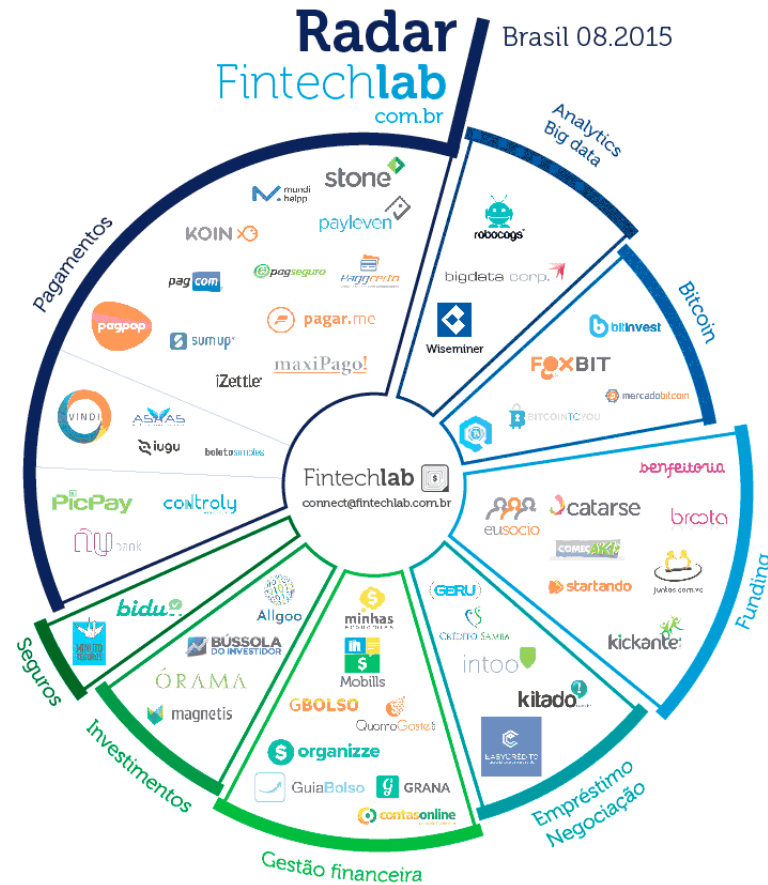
Radar
Fintechlab
com.br

Brasil 08.2015

Analytics
Big data

robocogs
bigdata corp.
Wiseminer

Bitcoin

bitinvest
FOXBIT
mercadobitcoin
BITCOINTOYOU

Funding

benfeitoria
catarse
eusocio
broota
COMECE JÁ
startando
Junkes.com.vc
kickante

Empréstimo
Negociação

GERU
Crédito Simples
intoo
kitado
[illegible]

Gestão financeira

minhas economias
Mobills
GBOLSO
Quanto Gastei
organizze
GuiaBolso
GRANA
contasonline

Investimentos

Allgoo
BÚSSOLA DO INVESTIDOR
ÓRAMA
magnetis

Seguros

bidu
Minuto Seguros

Pagamentos

stone
mundipagg
KOIN
payleven
pagseguro
PagCerta
pag com
pagpop
sumup
pagar.me
iZettle
maxiPago!
VINDI
ASAAS
iugu
boletosimples
PicPay
controly
nubank

Fintechlab
connect@fintechlab.com.br